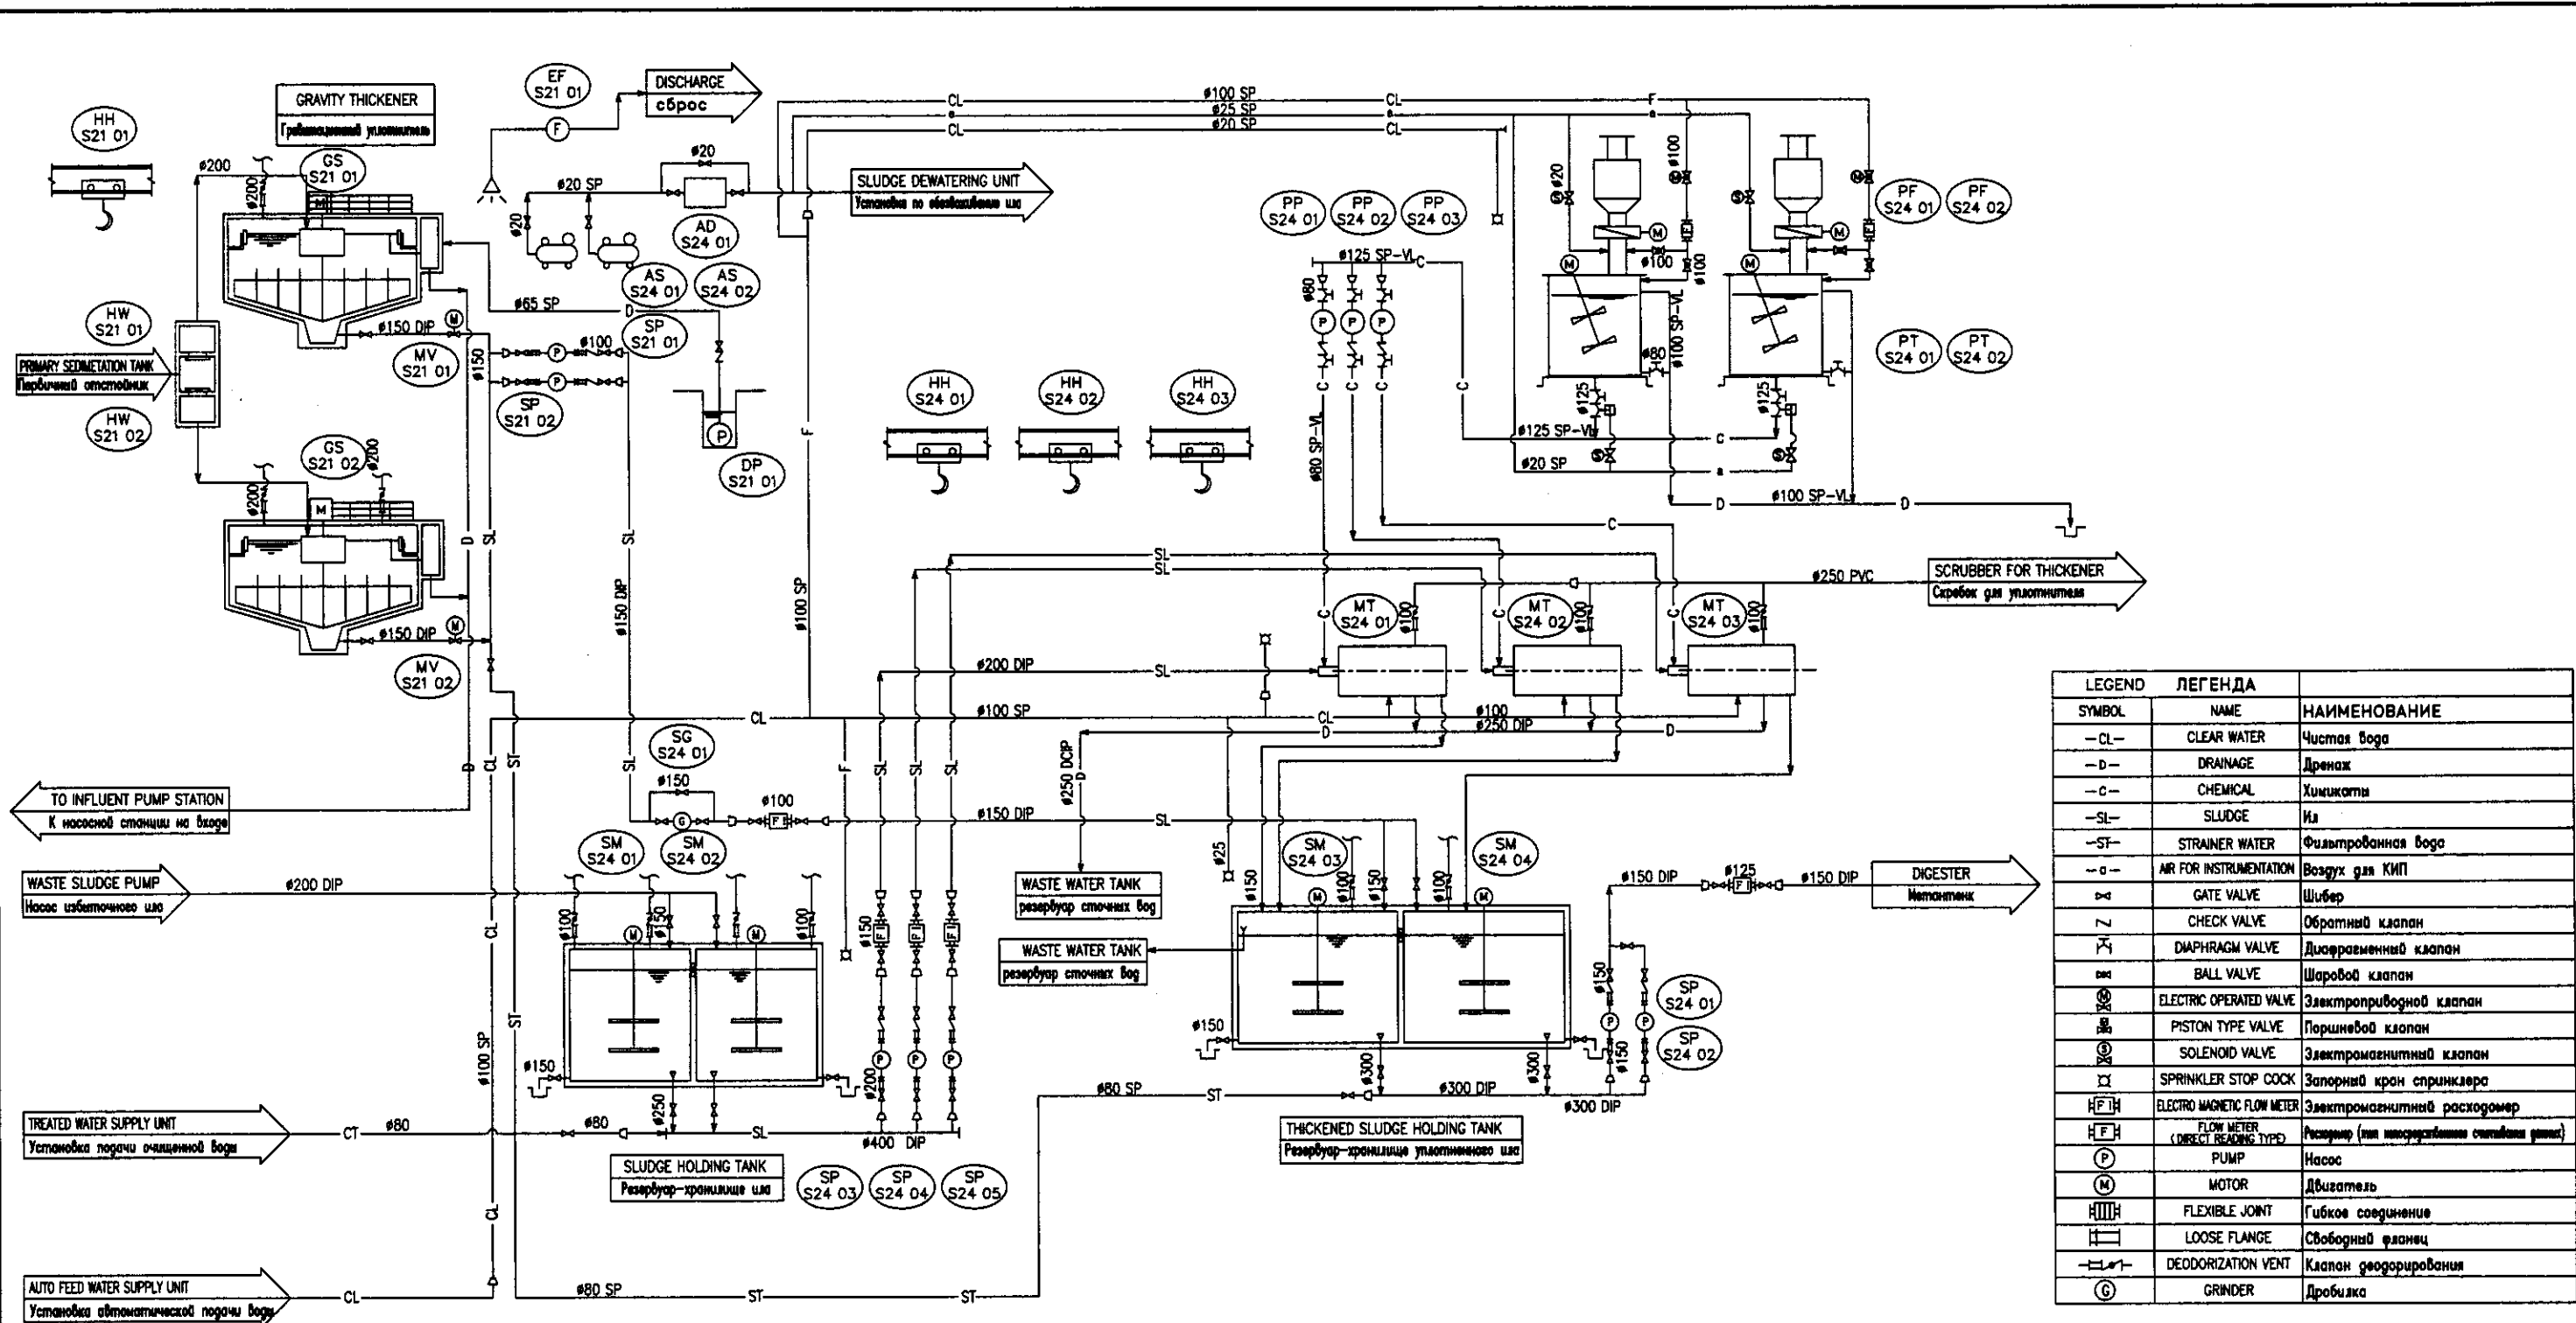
HH
S21 01

GRAVITY THICKENER
Гравитационный уплотнитель

EF
S21 01

DISCHARGE
сброс

ø100 SP
ø25 SP
ø20 SP

CL
CL
CL
CL
F

ø200
GS
S21 01
ø200
ø20 SP
ø20
ø20
AD
S24 01
SLUDGE DEWATERING UNIT
Установка по обезвоживанию ила

PP
S24 01
PP
S24 02
PP
S24 03

ø20
ø100
ø100
ø100
ø100
PF
S24 01
PF
S24 02

AS
S24 01
AS
S24 02
ø125 SP-VL
C
ø80

HW
S21 01
ø65 SP
D
SP
S21 01
ø150 DIP
MV
S21 01
ø100
ø150

PRIMARY SEDIMETATION TANK
Первичный отстойник

HW
S21 02

SP
S21 02

ø80
ø100 SP-VL
PT
S24 01
PT
S24 02

HH
S24 01
HH
S24 02
HH
S24 03

DP
S21 01

ø80 SP-VL
ø125
ø125
ø125 SP-VL
ø20 SP
C
a
D
ø100 SP-VL
D

GS
S21 02
ø200
ø200
M
D
SL
SL
ø150 DIP
ø100 SP
F
C

SL
SL
ø250 PVC
SCRUBBER FOR THICKENER
Скребок для уплотнителя

MT
S24 01
ø100
MT
S24 02
ø100
MT
S24 03
ø100

ø150 DIP
MV
S21 02
ø200 DIP
SL

CL
ø100 SP
CL
ø100
ø250 DIP
D
D
D
ø250 DCIP

SG
S24 01
ø150
ø100
ø150 DIP
SL

TO INFLUENT PUMP STATION
К насосной станции на входе

SM
S24 01
SM
S24 02
WASTE WATER TANK
резервуар сточных вод
SM
S24 03
SM
S24 04
ø25
ø150
ø100
ø150
ø100

WASTE SLUDGE PUMP
Насос избыточного ила
ø200 DIP

CL
ST
ø100
ø150
ø100
ø150
WASTE WATER TANK
резервуар сточных вод

ø150 DIP
ø125
ø150 DIP
DIGESTER
Метантенк

ø100 SP
ST
ø150
ø200
ø150
ø150
SP
S24 01
SP
S24 02

TREATED WATER SUPPLY UNIT
Установка подачи очищенной воды
CT
ø80
ø80
ø250
SL
ø400 DIP
ø80 SP
ST
ø300
ø300 DIP
ø300
ø300 DIP

SLUDGE HOLDING TANK
Резервуар-хранилище ила
SP
S24 03
SP
S24 04
SP
S24 05

THICKENED SLUDGE HOLDING TANK
Резервуар-хранилище уплотненного ила

CL
AUTO FEED WATER SUPPLY UNIT
Установка автоматической подачи воды
CL
ø80 SP
ST
ST

| LEGEND | ЛЕГЕНДА | |
|---|---|---|
| SYMBOL | NAME | НАИМЕНОВАНИЕ |
| —CL— | CLEAR WATER | Чистая вода |
| —D— | DRAINAGE | Дренаж |
| —C— | CHEMICAL | Химикаты |
| —SL— | SLUDGE | Ил |
| —ST— | STRAINER WATER | Фильтрованная вода |
| —a— | AIR FOR INSTRUMENTATION | Воздух для КИП |
| | GATE VALVE | Шибер |
| | CHECK VALVE | Обратный клапан |
| | DIAPHRAGM VALVE | Диафрагменный клапан |
| | BALL VALVE | Шаровой клапан |
| | ELECTRIC OPERATED VALVE | Электроприводной клапан |
| | PISTON TYPE VALVE | Поршневой клапан |
| | SOLENOID VALVE | Электромагнитный клапан |
| | SPRINKLER STOP COCK | Запорный кран спринклера |
| F | ELECTRO MAGNETIC FLOW METER | Электромагнитный расходомер |
| F | FLOW METER (DIRECT READING TYPE) | Расходомер (тип непосредственного считывания данных) |
| P | PUMP | Насос |
| M | MOTOR | Двигатель |
| | FLEXIBLE JOINT | Гибкое соединение |
| | LOOSE FLANGE | Свободный фланец |
| | DEODORIZATION VENT | Клапан дезодорирования |
| G | GRINDER | Дробилка |